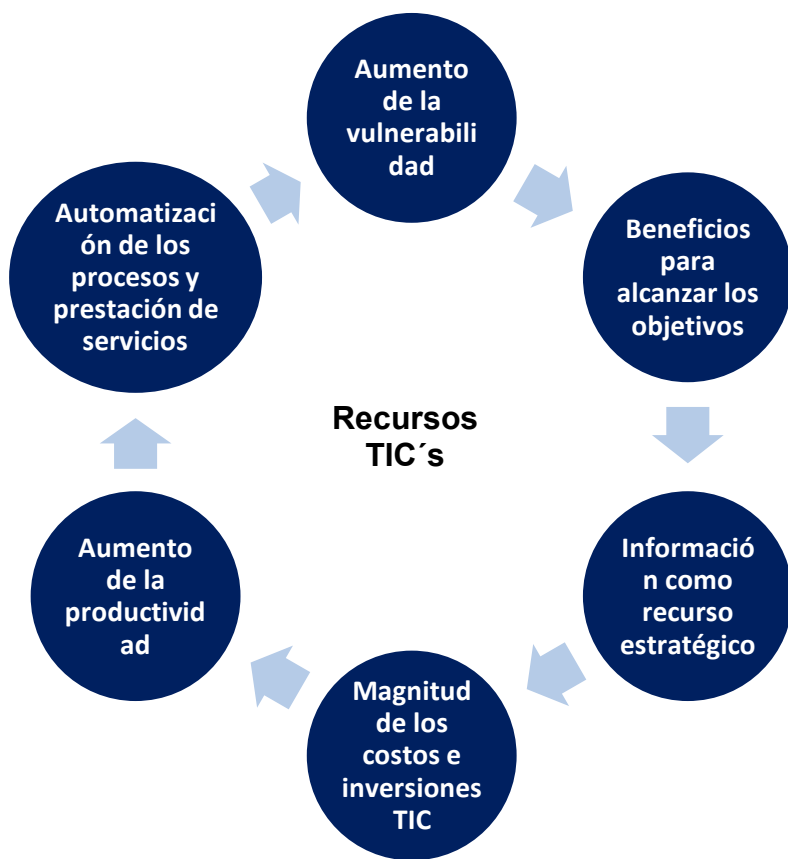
Aumento de la vulnerabilidad

Beneficios para alcanzar los objetivos

Información como recurso estratégico

Magnitud de los costos e inversiones TIC

Aumento de la productividad

Automatización de los procesos y prestación de servicios

Recursos TIC´s